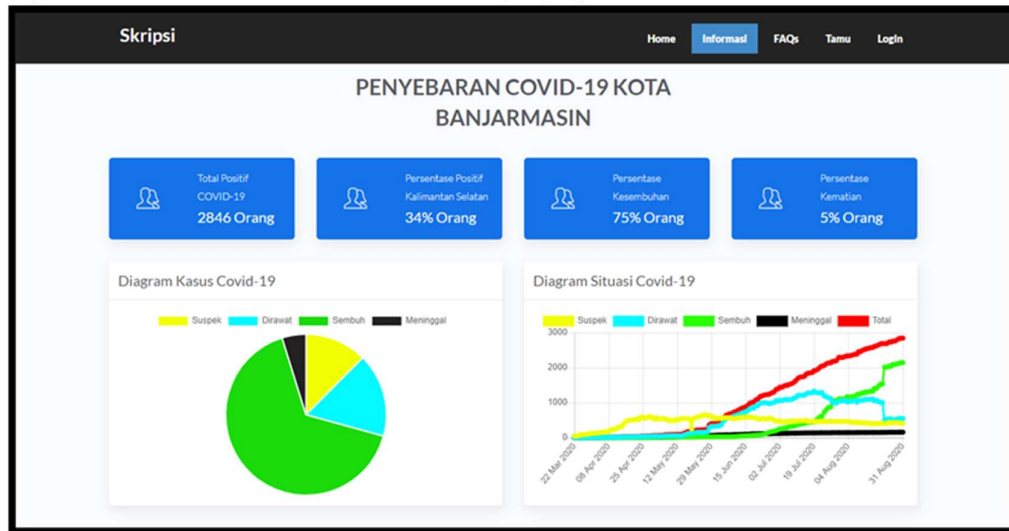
Skripsi

Home Informasi FAQs Tamu Login

PENYEBARAN COVID-19 KOTA BANJARMASIN

Total Positif COVID-19
2846 Orang

Persentase Positif Kalimantan Selatan
34% Orang

Persentase Kesembuhan
75% Orang

Persentase Kematian
5% Orang

Diagram Kasus Covid-19

Suspek Dirawat Sembuh Meninggal

Diagram Situasi Covid-19

Suspek Dirawat Sembuh Meninggal Total

3000
2000
1000
0

22 Mar 2020 08 Apr 2020 25 Apr 2020 12 May 2020 29 May 2020 15 Jun 2020 02 Jul 2020 19 Jul 2020 04 Aug 2020 31 Aug 2020